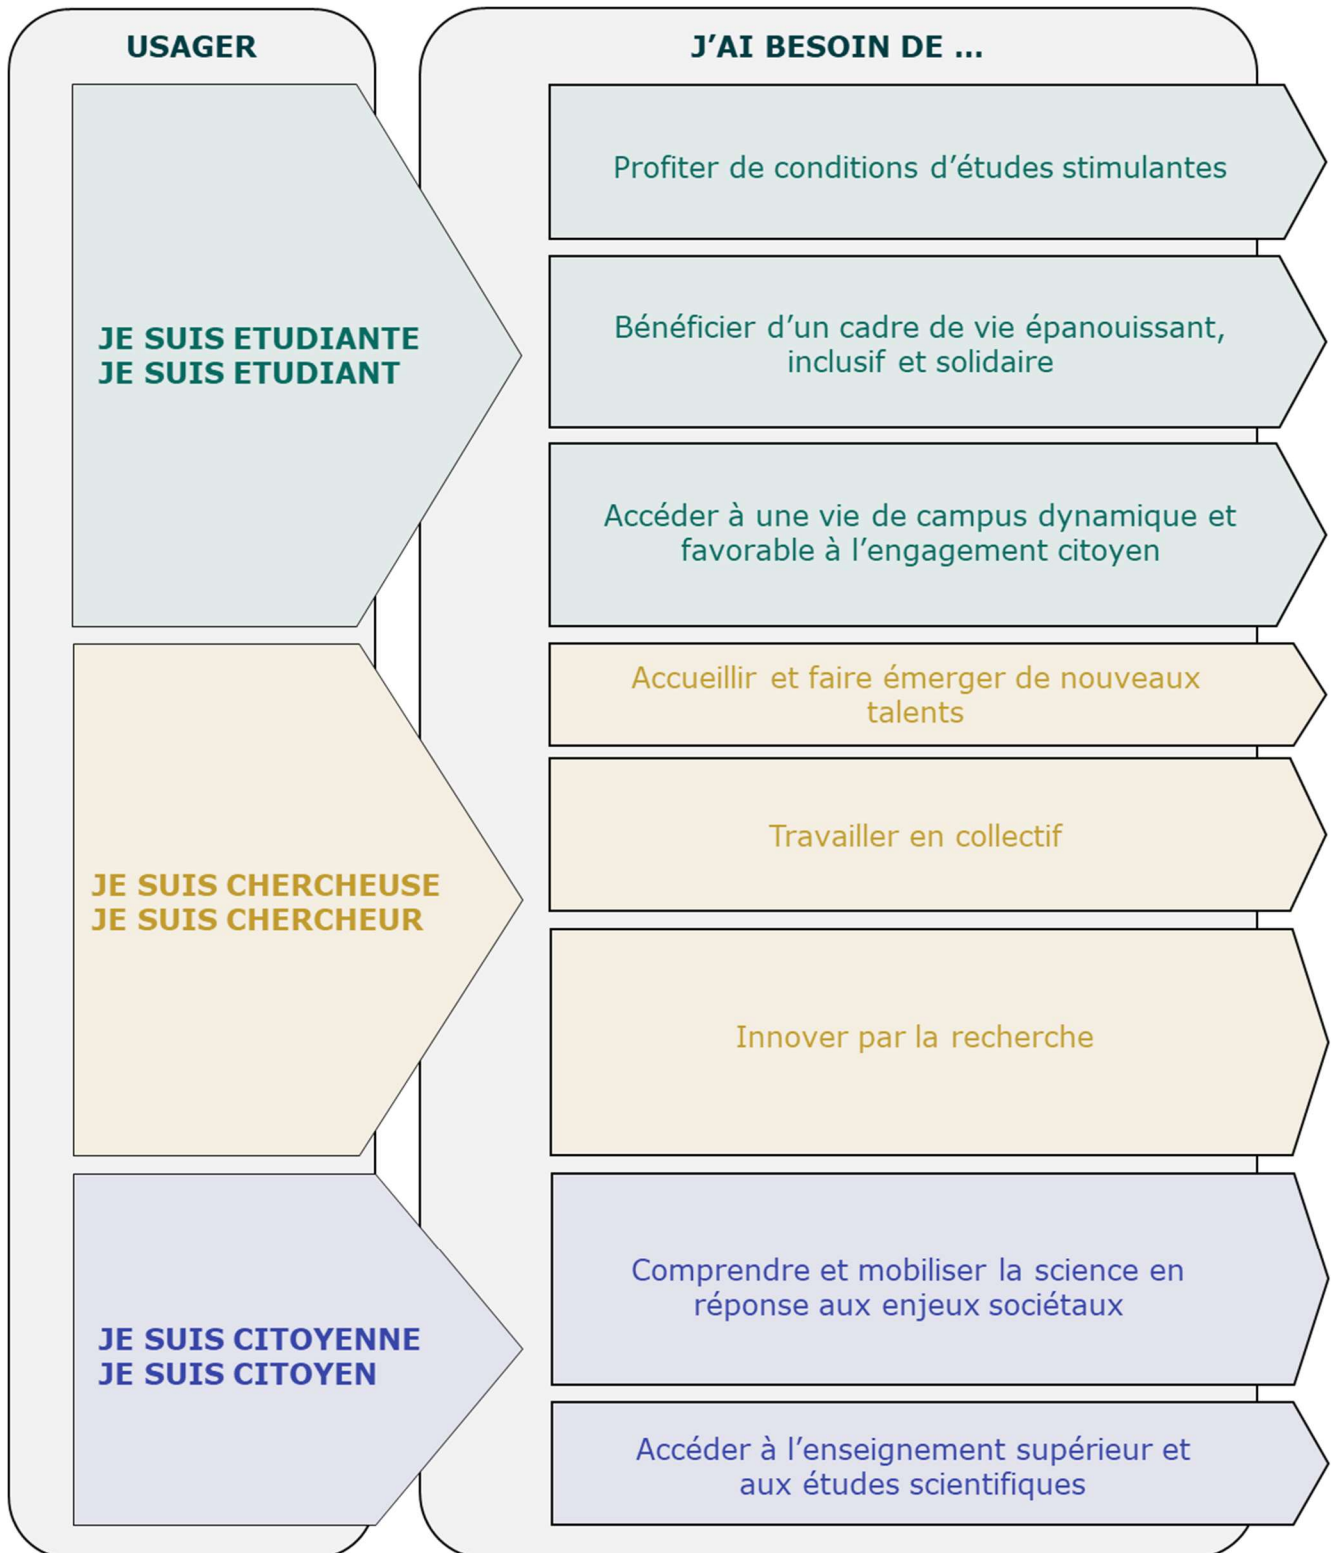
USAGER

J’AI BESOIN DE …

JE SUIS ETUDIANTE
JE SUIS ETUDIANT

Profiter de conditions d’études stimulantes

Bénéficier d’un cadre de vie épanouissant, inclusif et solidaire

Accéder à une vie de campus dynamique et favorable à l’engagement citoyen

JE SUIS CHERCHEUSE
JE SUIS CHERCHEUR

Accueillir et faire émerger de nouveaux talents

Travailler en collectif

Innover par la recherche

JE SUIS CITOYENNE
JE SUIS CITOYEN

Comprendre et mobiliser la science en réponse aux enjeux sociétaux

Accéder à l’enseignement supérieur et aux études scientifiques